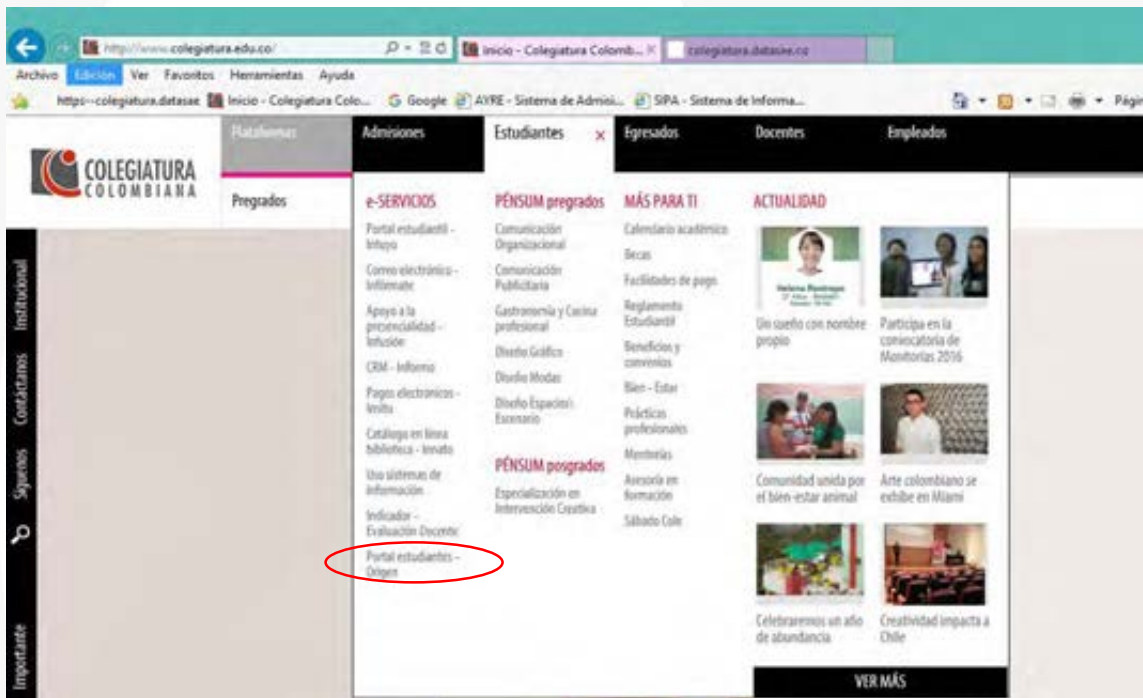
http://www.colegiatura.edu.co/

Inicio - Colegiatura Colomb...

colegiatura.datasae.co

Archivo Edición Ver Favoritos Herramientas Ayuda

https--colegiatura.datasae Inicio - Colegiatura Colo... Google AYRE - Sistema de Admisi... SIPA - Sistema de Informa...

Págin

COLEGIATURA COLOMBIANA

Plataformas

Pregrados

Admisiones

Estudiantes

Egresados

Docentes

Empleados

e-SERVICIOS

Portal estudiantil - Infuyo

Correo electrónico - Infórmate

Apoyo a la presencialidad - Infusión

CRM - Informo

Pagos electronicos - Invito

Catálogo en línea biblioteca - Innato

Uso sistemas de información

Indicador - Evaluación Docente

Portal estudiantes - Origen

PÉNSUM pregrados

Comunicación Organizacional

Comunicación Publicitaria

Gastronomía y Cocina profesional

Diseño Gráfico

Diseño Modas

Diseño Espacio/ Escenario

PÉNSUM posgrados

Especialización en Intervención Creativa

MÁS PARA TI

Calendario académico

Becas

Facilidades de pago

Reglamento Estudiantil

Beneficios y convenios

Bien - Estar

Prácticas profesionales

Mentorías

Asesoría en formación

Sábado Cole

ACTUALIDAD

Un sueño con nombre propio

Participa en la convocatoria de Monitorías 2016

Comunidad unida por el bien-estar animal

Arte colombiano se exhibe en Miami

Celebraremos un año de abundancia

Creatividad impacta a Chile

VER MÁS

Institucional

Contáctanos

Síguenos

Importante